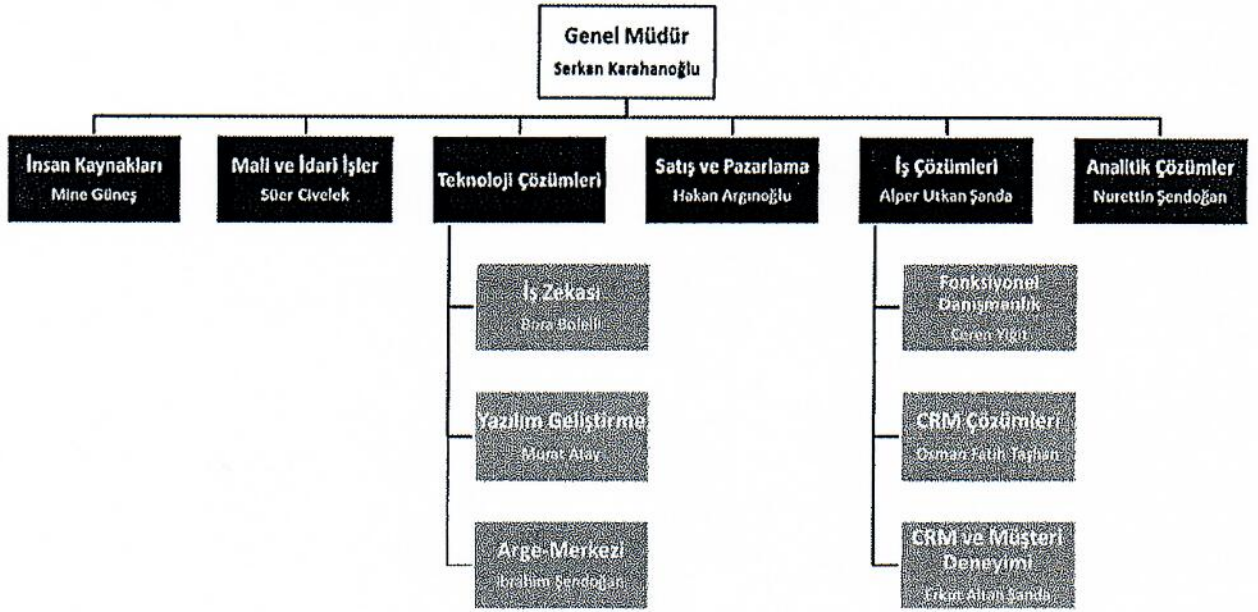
Genel Müdür
Serkan Karahanoğlu

İnsan Kaynakları
Mine Güneş

Mali ve İdari İşler
Süer Civelek

Teknoloji Çözümleri

Satış ve Pazarlama
Hakan Argınoğlu

İş Çözümleri
Alper Utkan Şanda

Analitik Çözümler
Nurettin Şendoğan

İş Zekası
Bora Bolelli

Yazılım Geliştirme
Murat Alay

Arge Merkezi
İbrahim Şendoğan

Fonksiyonel Danışmanlık
Ceren Yiğit

CRM Çözümleri
Osman Fatih Taşhan

CRM ve Müşteri Deneyimi
Erkim Altan Şanda